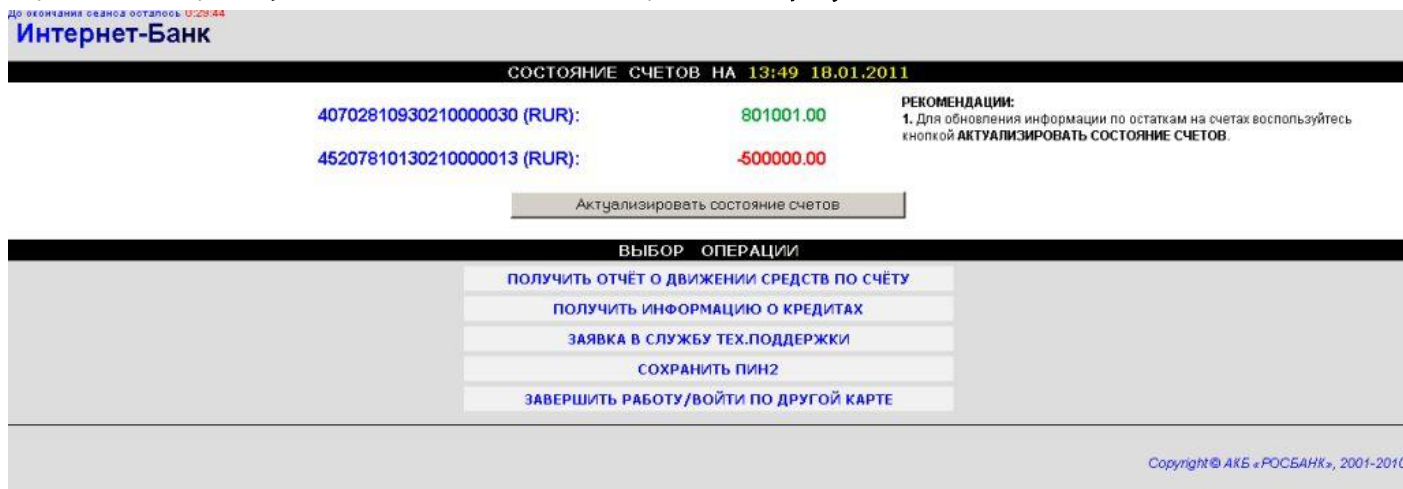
До окончания сеанса осталось 0:29:44
Интернет-Банк

СОСТОЯНИЕ СЧЕТОВ НА 13:49 18.01.2011

40702810930210000030 (RUR): 801001.00

45207810130210000013 (RUR): -500000.00

РЕКОМЕНДАЦИИ:
1. Для обновления информации по остаткам на счетах воспользуйтесь кнопкой АКТУАЛИЗИРОВАТЬ СОСТОЯНИЕ СЧЕТОВ.

Актуализировать состояние счетов

ВЫБОР ОПЕРАЦИИ

ПОЛУЧИТЬ ОТЧЁТ О ДВИЖЕНИИ СРЕДСТВ ПО СЧЁТУ

ПОЛУЧИТЬ ИНФОРМАЦИЮ О КРЕДИТАХ

ЗАЯВКА В СЛУЖБУ ТЕХ.ПОДДЕРЖКИ

СОХРАНИТЬ ПИН2

ЗАВЕРШИТЬ РАБОТУ/ВОЙТИ ПО ДРУГОЙ КАРТЕ

Copyright © АКБ «РОСБАНК», 2001-2010